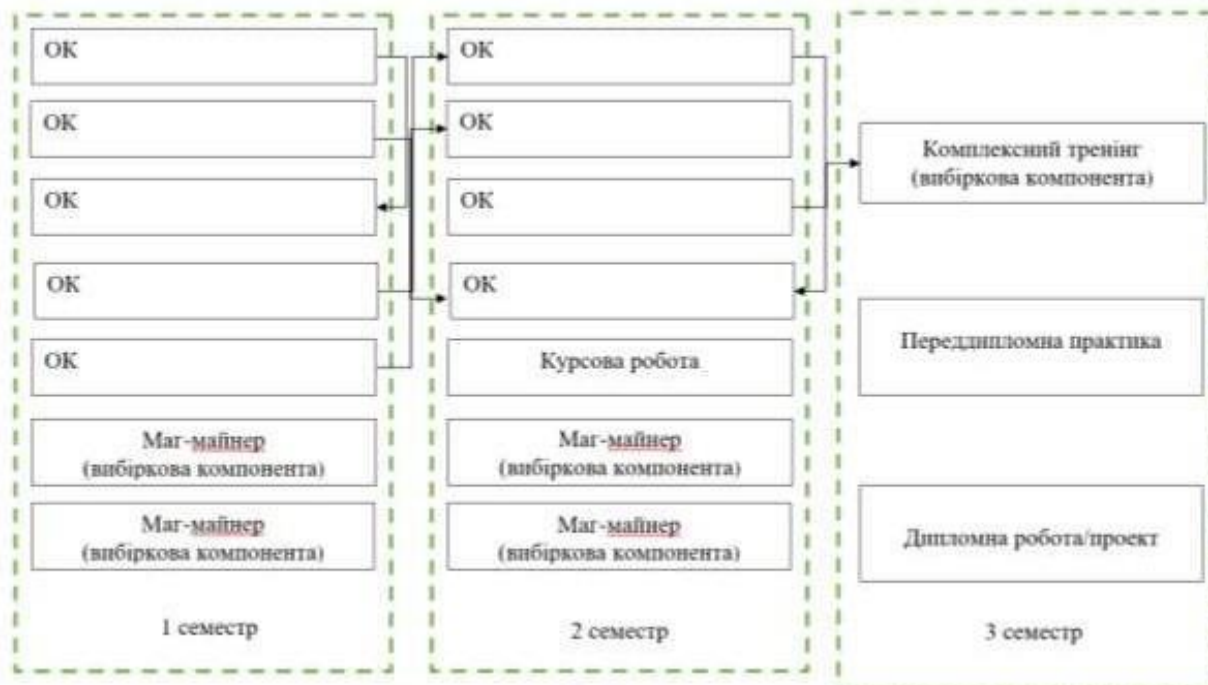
ОК

ОК

ОК

ОК

ОК

Маг-майнер (вибіркова компонента)

Маг-майнер (вибіркова компонента)

1 семестр

ОК

ОК

ОК

ОК

Курсова робота

Маг-майнер (вибіркова компонента)

Маг-майнер (вибіркова компонента)

2 семестр

Комплексний тренінг (вибіркова компонента)

Переддипломна практика

Дипломна робота/проект

3 семестр